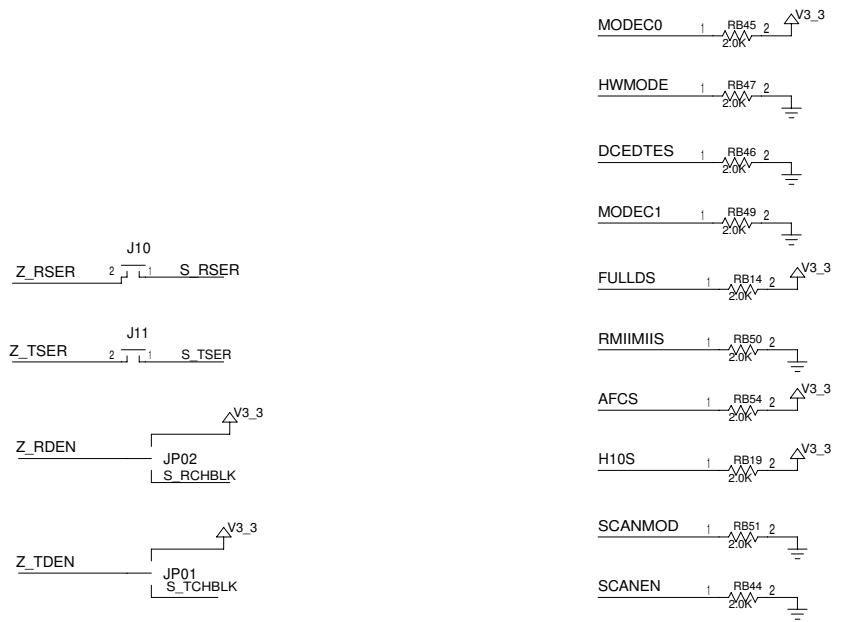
MODEC0 1 RB45 2 2.0K V3_3

HWMODE 1 RB47 2 2.0K

DCEDTES 1 RB46 2 2.0K

MODEC1 1 RB49 2 2.0K

J10
Z_RSER 2 1 S_RSER

FULLDS 1 RB14 2 2.0K V3_3

J11
Z_TSER 2 1 S_TSER

RMIIMIIS 1 RB50 2 2.0K

V3_3
Z_RDEN JP02 S_RCHBLK

AFCS 1 RB54 2 2.0K V3_3

H10S 1 RB19 2 2.0K V3_3

V3_3
Z_TDEN JP01 S_TCHBLK

SCANMOD 1 RB51 2 2.0K

SCANEN 1 RB44 2 2.0K